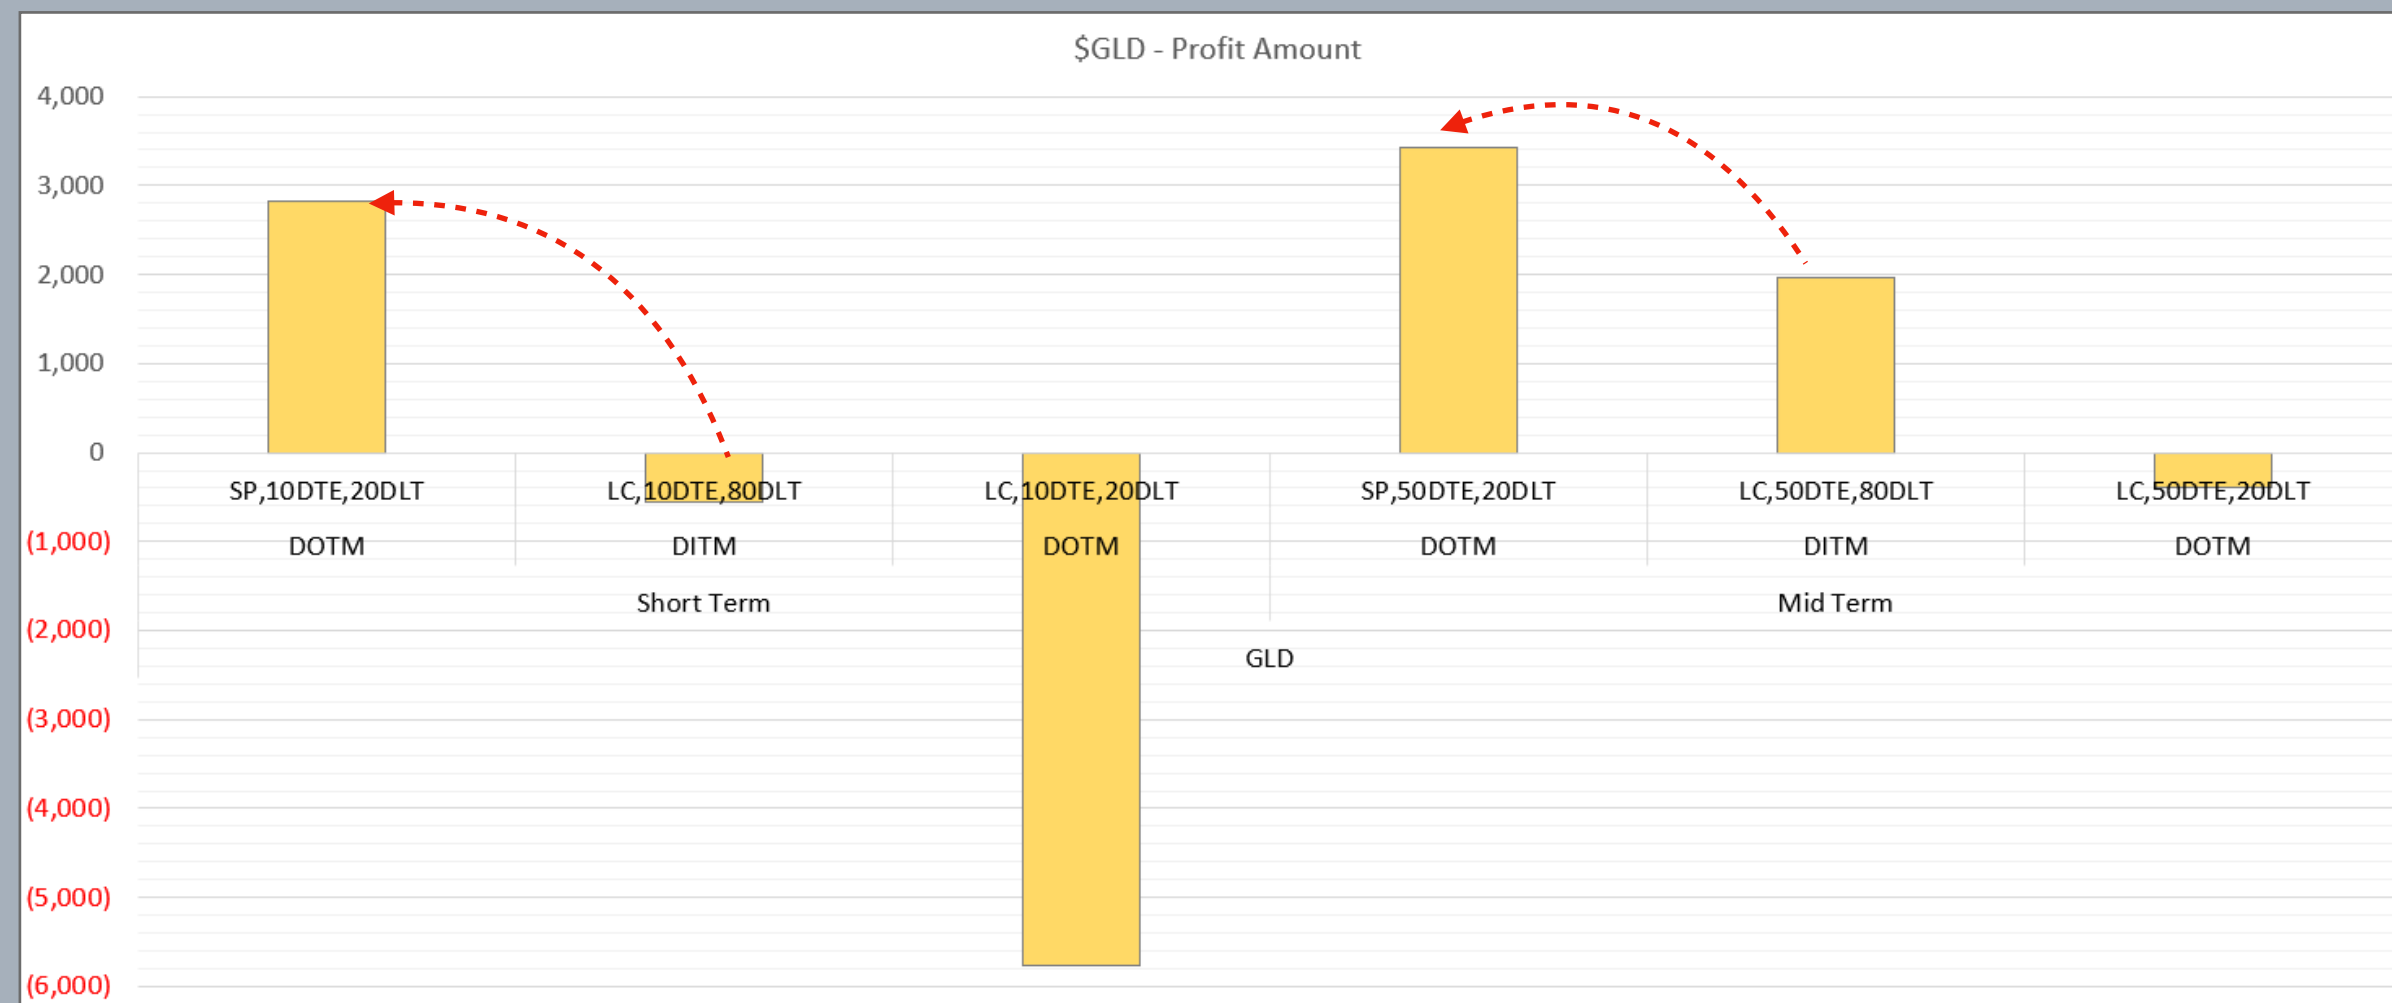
$GLD - Profit Amount

4,000
3,000
2,000
1,000
0
(1,000)
(2,000)
(3,000)
(4,000)
(5,000)
(6,000)

SP,10DTE,20DLT
DOTM

LC,10DTE,80DLT
DITM

LC,10DTE,20DLT
DOTM

Short Term

SP,50DTE,20DLT
DOTM

LC,50DTE,80DLT
DITM

LC,50DTE,20DLT
DOTM

Mid Term

GLD